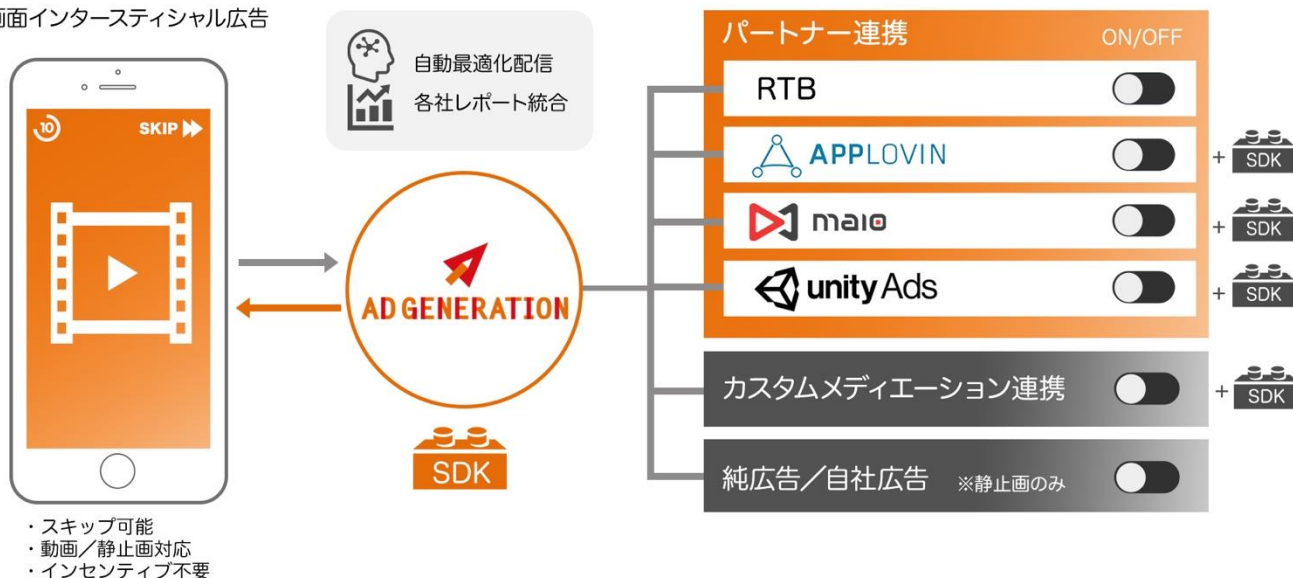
画面インタースティシャル広告

10 SKIP

自動最適化配信
各社レポート統合

AD GENERATION

SDK

パートナー連携 ON/OFF

RTB

APPLOVIN + SDK

maio + SDK

unity Ads + SDK

カスタムメディエーション連携 + SDK

純広告／自社広告 ※静止画のみ

・スキップ可能
・動画／静止画対応
・インセンティブ不要